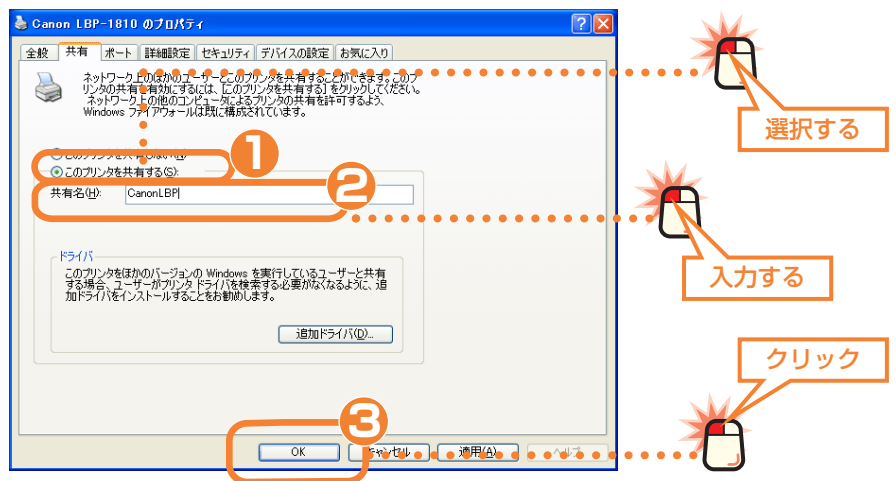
Canon LBP-1810 のプロパティ

全般 | 共有 | ポート | 詳細設定 | セキュリティ | デバイスの設定 | お気に入り

ネットワーク上のほかのユーザーとこのプリンタを共有することができます。このプリンタの共有を有効にするには、[このプリンタを共有する] をクリックしてください。ネットワーク上の他のコンピュータによるプリンタの共有を許可するよう、Windows ファイアウォールは既に構成されています。

このプリンタを共有しない(O)

このプリンタを共有する(S):

共有名(H): CanonLBP

ドライバ

このプリンタをほかのバージョンの Windows を実行しているユーザーと共有する場合、ユーザーがプリンタ ドライバを検索する必要がなくなるように、追加ドライバをインストールすることをお勧めします。

追加ドライバ(D)...

OK | キャンセル | 適用(A) | ヘルプ

❶ ❷ ❸

選択する

入力する

クリック